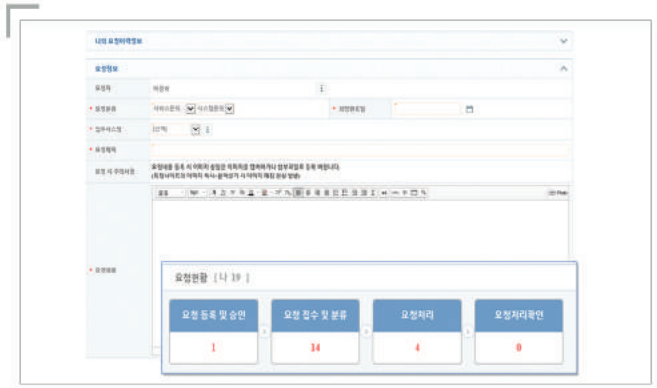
나의 요청이력정보

요청정보

요청자 허경보

요청분류 서비스문의 시스템문의

희망완료일

접수서비스명 (선택)

요청제목

요청 시 주의사항 요청내용 등록 시 이미지 삽입은 이미지를 캡쳐하거나 첨부파일로 등록 바랍니다
(직접 사이트의 이미지 복사-붙여넣기 시 이미지 깨짐 현상 발생)

요청내용

요청현황 [ 나 19 ]

| 요청 등록 및 승인 | 요청 접수 및 분류 | 요청처리 | 요청처리확인 |
|---|---|---|---|
| 1 | 14 | 4 | 0 |